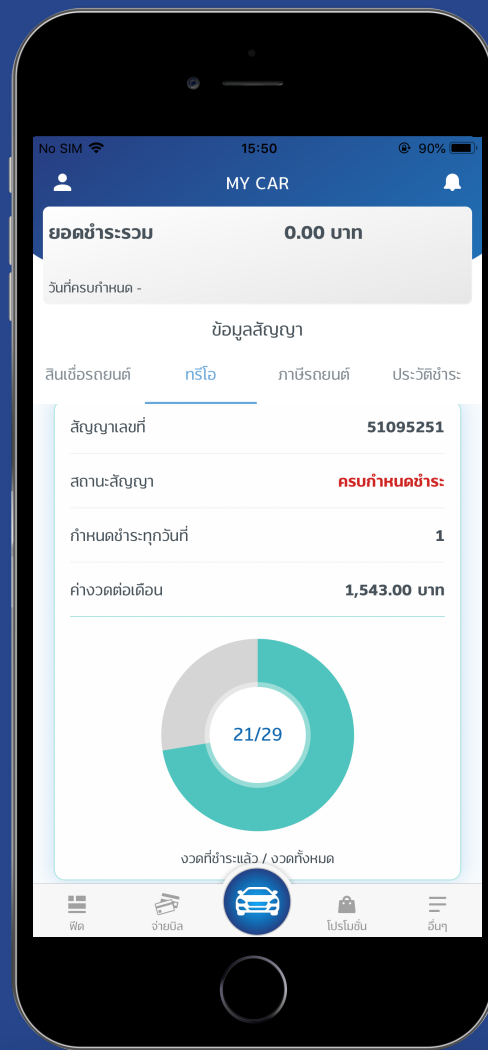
No SIM 15:50 90%

MY CAR

ยอดชำระรวม 0.00 บาท

วันที่ครบกำหนด -

ข้อมูลสัญญา

สินเชื่อรถยนต์ ทรีโอ ภาษีรถยนต์ ประวัติชำระ

สัญญาเลขที่ 51095251

สถานะสัญญา ครบกำหนดชำระ

กำหนดชำระทุกวันที่ 1

ค่างวดต่อเดือน 1,543.00 บาท

21/29

งวดที่ชำระแล้ว / งวดทั้งหมด

ฟีด จ่ายบิล โปรโมชั่น อื่นๆ